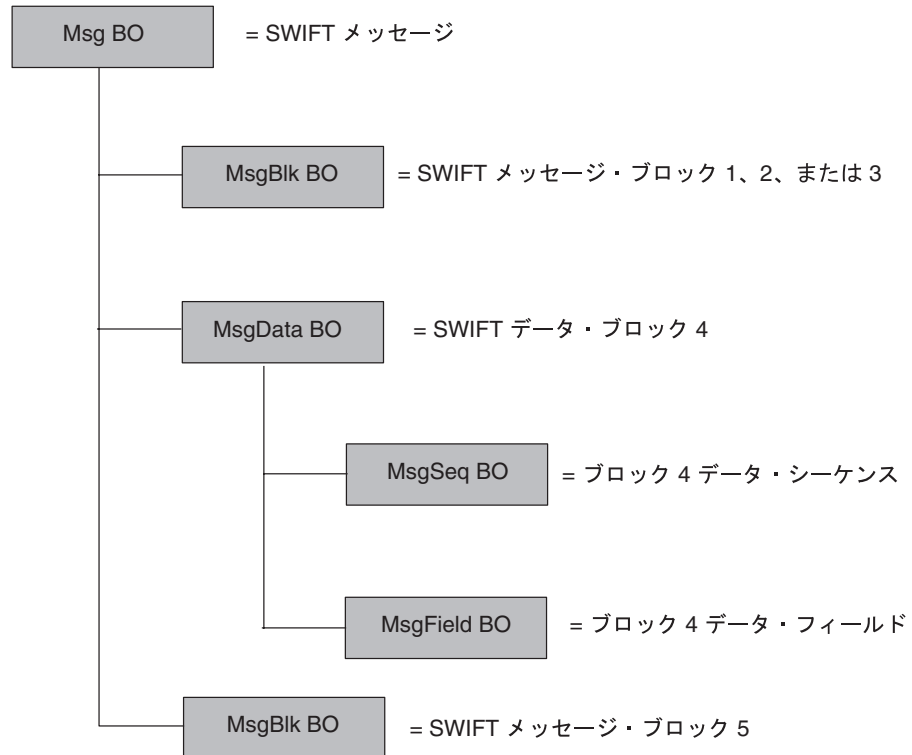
Msg BO = SWIFT メッセージ

MsgBlk BO = SWIFT メッセージ・ブロック 1、2、または 3

MsgData BO = SWIFT データ・ブロック 4

MsgSeq BO = ブロック 4 データ・シーケンス

MsgField BO = ブロック 4 データ・フィールド

MsgBlk BO = SWIFT メッセージ・ブロック 5